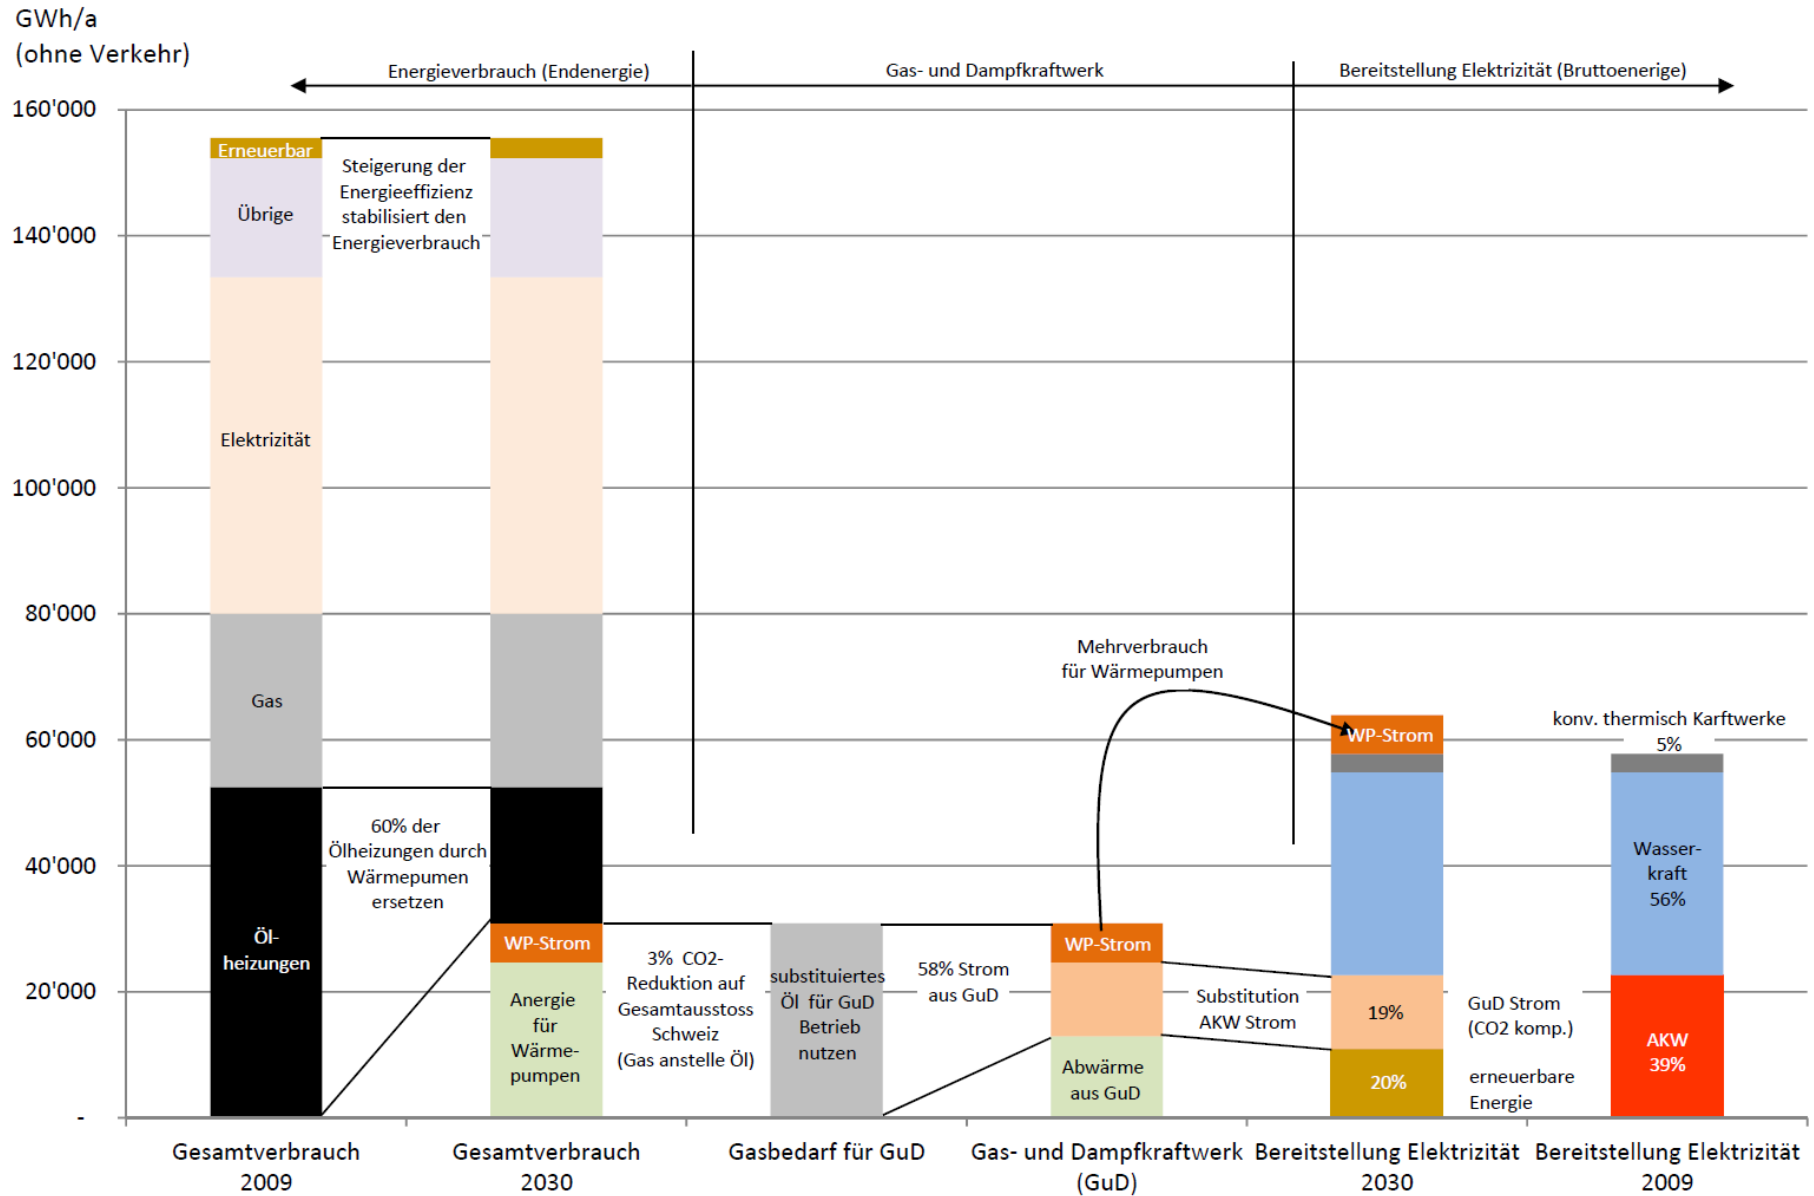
GWh/a
(ohne Verkehr)

Energieverbrauch (Endenergie)
Gas- und Dampfkraftwerk
Bereitstellung Elektrizität (Bruttoenerige)

160'000
140'000
120'000
100'000
80'000
60'000
40'000
20'000
-

Erneuerbar
Übrige
Elektrizität
Gas
Öl-heizungen

Steigerung der Energieeffizienz stabilisiert den Energieverbrauch

60% der Ölheizungen durch Wärmepumen ersetzen

WP-Strom
Anergie für Wärme-pumpen

3% CO2-Reduktion auf Gesamtausstoss Schweiz (Gas anstelle Öl)

substituiertes Öl für GuD Betrieb nutzen

58% Strom aus GuD

WP-Strom
Abwärme aus GuD

Mehrverbrauch für Wärmepumpen

Substitution AKW Strom

WP-Strom
19%
20%

GuD Strom (CO2 komp.)
erneuerbare Energie

konv. thermisch Karftwerke 5%
Wasser-kraft 56%
AKW 39%

Gesamtverbrauch 2009
Gesamtverbrauch 2030
Gasbedarf für GuD
Gas- und Dampfkraftwerk (GuD)
Bereitstellung Elektrizität 2030
Bereitstellung Elektrizität 2009